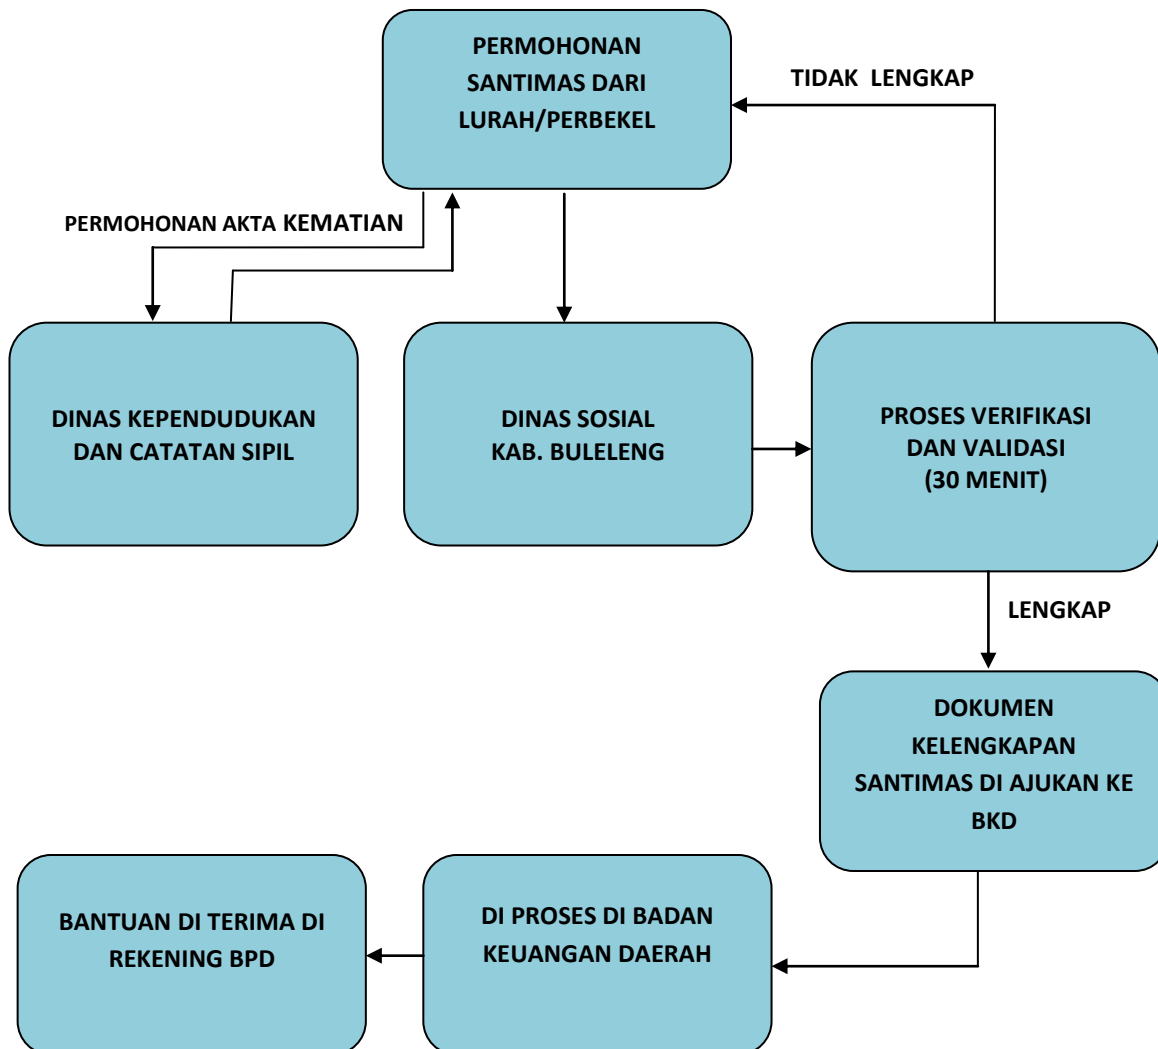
PERMOHONAN SANTIMAS DARI LURAH/PERBEKEL

TIDAK LENGKAP

PERMOHONAN AKTA KEMATIAN

DINAS KEPENDUDUKAN DAN CATATAN SIPIL

DINAS SOSIAL KAB. BULELENG

PROSES VERIFIKASI DAN VALIDASI (30 MENIT)

LENGKAP

DOKUMEN KELENGKAPAN SANTIMAS DI AJUKAN KE BKD

BANTUAN DI TERIMA DI REKENING BPD

DI PROSES DI BADAN KEUANGAN DAERAH